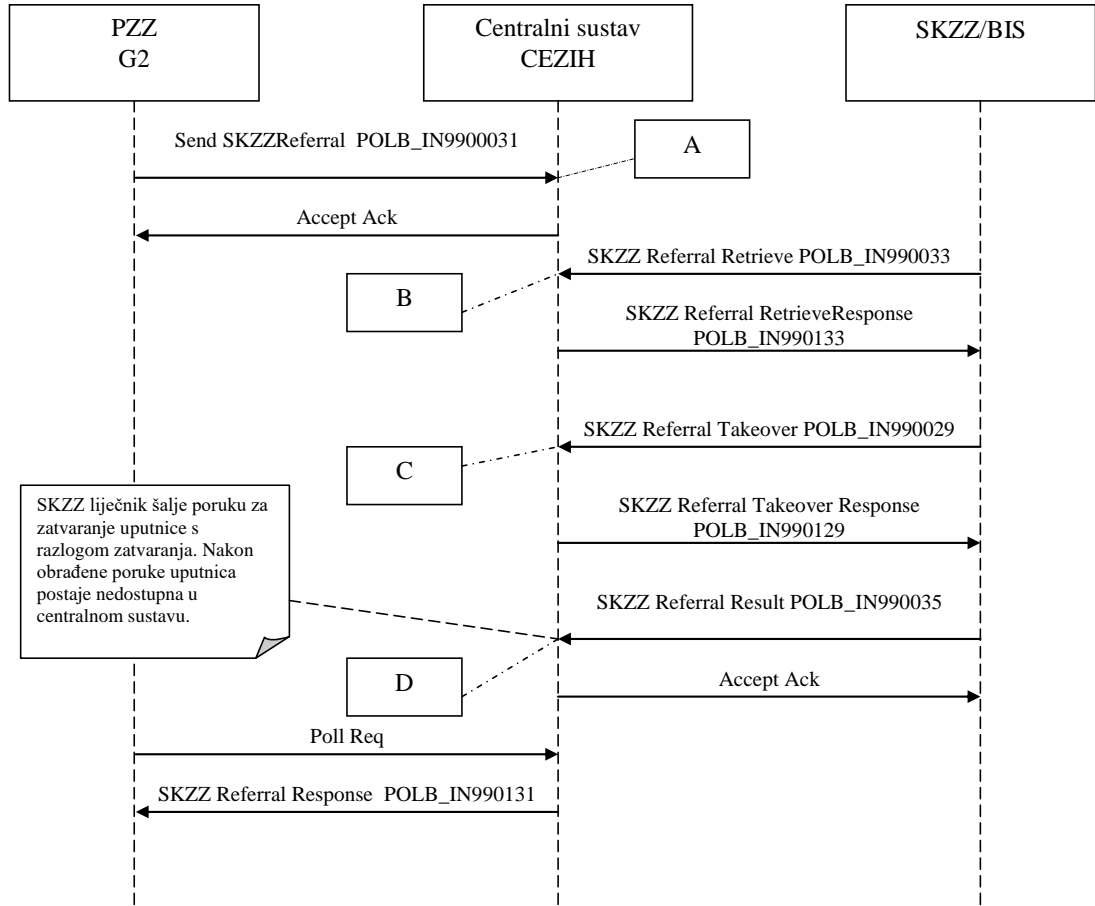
PZZ
G2

Centralni sustav
CEZIH

SKZZ/BIS

Send SKZZReferral POLB_IN9900031

A

Accept Ack

SKZZ Referral Retrieve POLB_IN990033

B

SKZZ Referral RetrieveResponse
POLB_IN990133

SKZZ Referral Takeover POLB_IN990029

C

SKZZ liječnik šalje poruku za zatvaranje uputnice s razlogom zatvaranja. Nakon obrađene poruke uputnica postaje nedostupna u centralnom sustavu.

SKZZ Referral Takeover Response
POLB_IN990129

SKZZ Referral Result POLB_IN990035

D

Accept Ack

Poll Req

SKZZ Referral Response POLB_IN990131